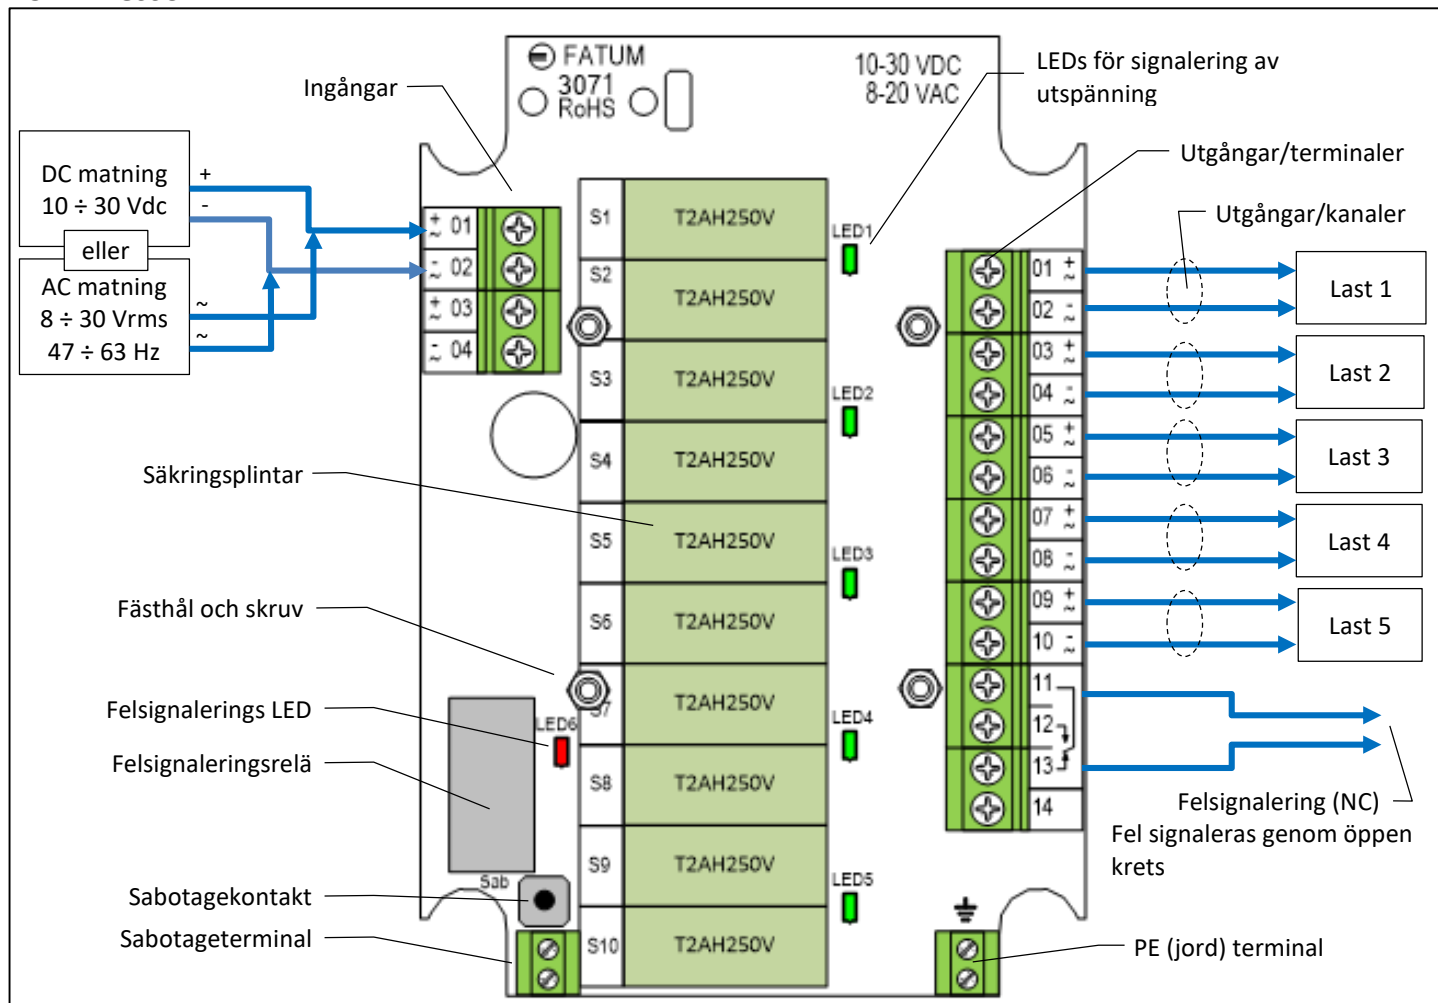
FATUM
3071
RoHS

10-30 VDC
8-20 VAC

LEDs för signalering av utspänning

Ingångar

Utgångar/terminaler

Utgångar/kanaler

DC matning
10 ÷ 30 Vdc
+
-
eller
AC matning
8 ÷ 30 Vrms
47 ÷ 63 Hz
~
~

01
02
03
04

S1 T2AH250V
S2 T2AH250V
S3 T2AH250V
S4 T2AH250V
S5 T2AH250V
S6 T2AH250V
S7 T2AH250V
S8 T2AH250V
S9 T2AH250V
S10 T2AH250V

LED1
LED2
LED3
LED4
LED5
LED6

01
02
03
04
05
06
07
08
09
10
11
12
13
14

Last 1
Last 2
Last 3
Last 4
Last 5

Säkringsplintar

Fästhål och skruv

Felsignalerings LED

Felsignaleringsrelä

Sab

Sabotagekontakt

Sabotageterminal

Felsignalering (NC)
Fel signaleras genom öppen krets

PE (jord) terminal